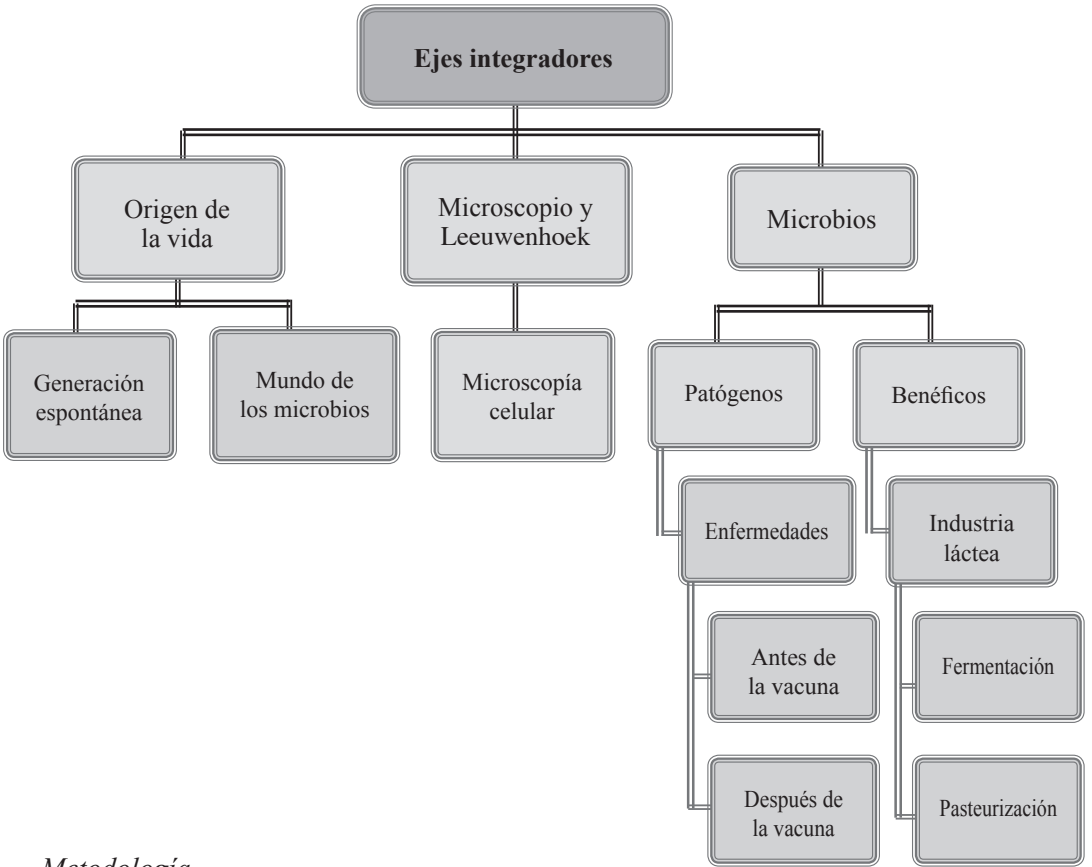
Ejes integradores

Origen de la vida

Microscopio y Leeuwenhoek

Microbios

Generación espontánea

Mundo de los microbios

Microscopía celular

Patógenos

Benéficos

Enfermedades

Industria láctea

Antes de la vacuna

Fermentación

Después de la vacuna

Pasteurización

Metodología